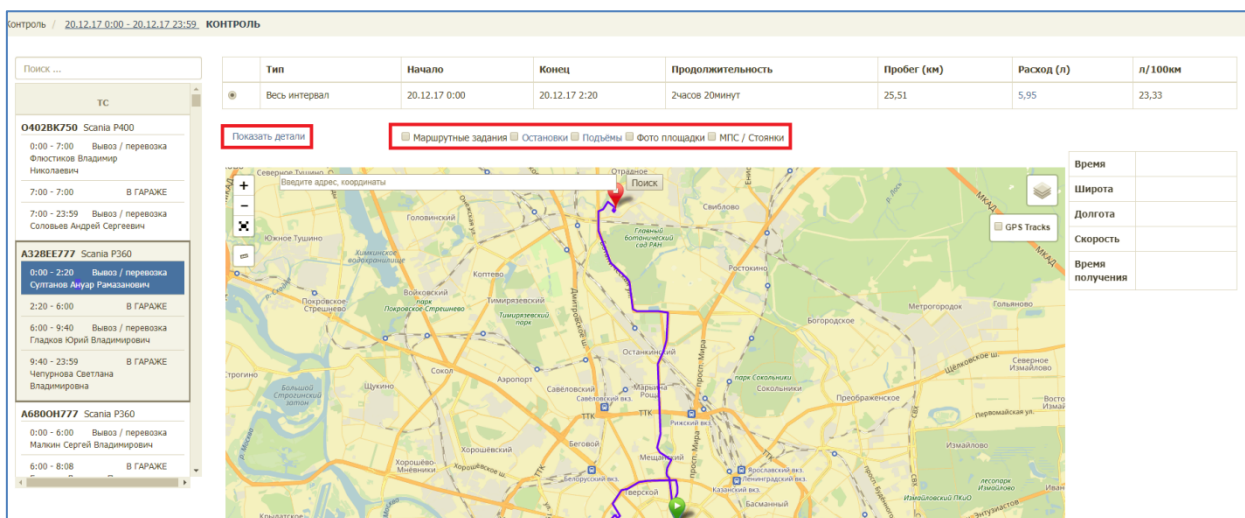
онтроль / 20.12.17 0:00 - 20.12.17 23:59 КОНТРОЛЬ

Поиск ...

ТС

О402ВК750 Scania P400
0:00 - 7:00 Вывоз / перевозка
Флюстиков Владимир Николаевич
7:00 - 7:00 В ГАРАЖЕ
7:00 - 23:59 Вывоз / перевозка
Соловьев Андрей Сергеевич

А328ЕЕ777 Scania P360
0:00 - 2:20 Вывоз / перевозка
Султанов Ануар Рамазанович
2:20 - 6:00 В ГАРАЖЕ
6:00 - 9:40 Вывоз / перевозка
Гладков Юрий Владимирович
9:40 - 23:59 В ГАРАЖЕ
Чепурнова Светлана Владимировна

А680ОН777 Scania P360
0:00 - 6:00 Вывоз / перевозка
Малкин Сергей Владимирович
6:00 - 8:08 В ГАРАЖЕ

| | Тип | Начало | Конец | Продолжительность | Пробег (км) | Расход (л) | л/100км |
|---|---|---|---|---|---|---|---|
| ◉ | Весь интервал | 20.12.17 0:00 | 20.12.17 2:20 | 2часов 20минут | 25,51 | 5,95 | 23,33 |

Показать детали

Маршрутные задания Остановки Подъёмы Фото площадки МПС / Стоянки

Введите адрес, координаты
Поиск
GPS Tracks

Отрадное Свиблово Головинский Южное Тушино Главный ботанический сад РАН Ростокино МКАД Химкинское водохранилище Коптево Покровское-Стрешнево Войковский парк Покровское-Стрешнево Тимирязевский Тимирязевский парк Метрогородок Гольяново Богородское Останкинский Сокол Аэропорт Савеловский Марьина Роща парк Сокольники Сокольники Северное Измайлово Щукино Большой Строгинский затон Савёловский вкз. Рижский вкз. Преображенское ТТК Хорошёвский Беговой Мещанский Измайлово Хорошёво-Мнёвники Ярославский вкз. Ленинградский вкз. Казанский вкз. Белорусский вкз. Тверской Басманный лесопарк Измайлово Измайловский ПКиО Крылатское

| Время | |
|---|---|
| Широта | |
| Долгота | |
| Скорость | |
| Время получения | |